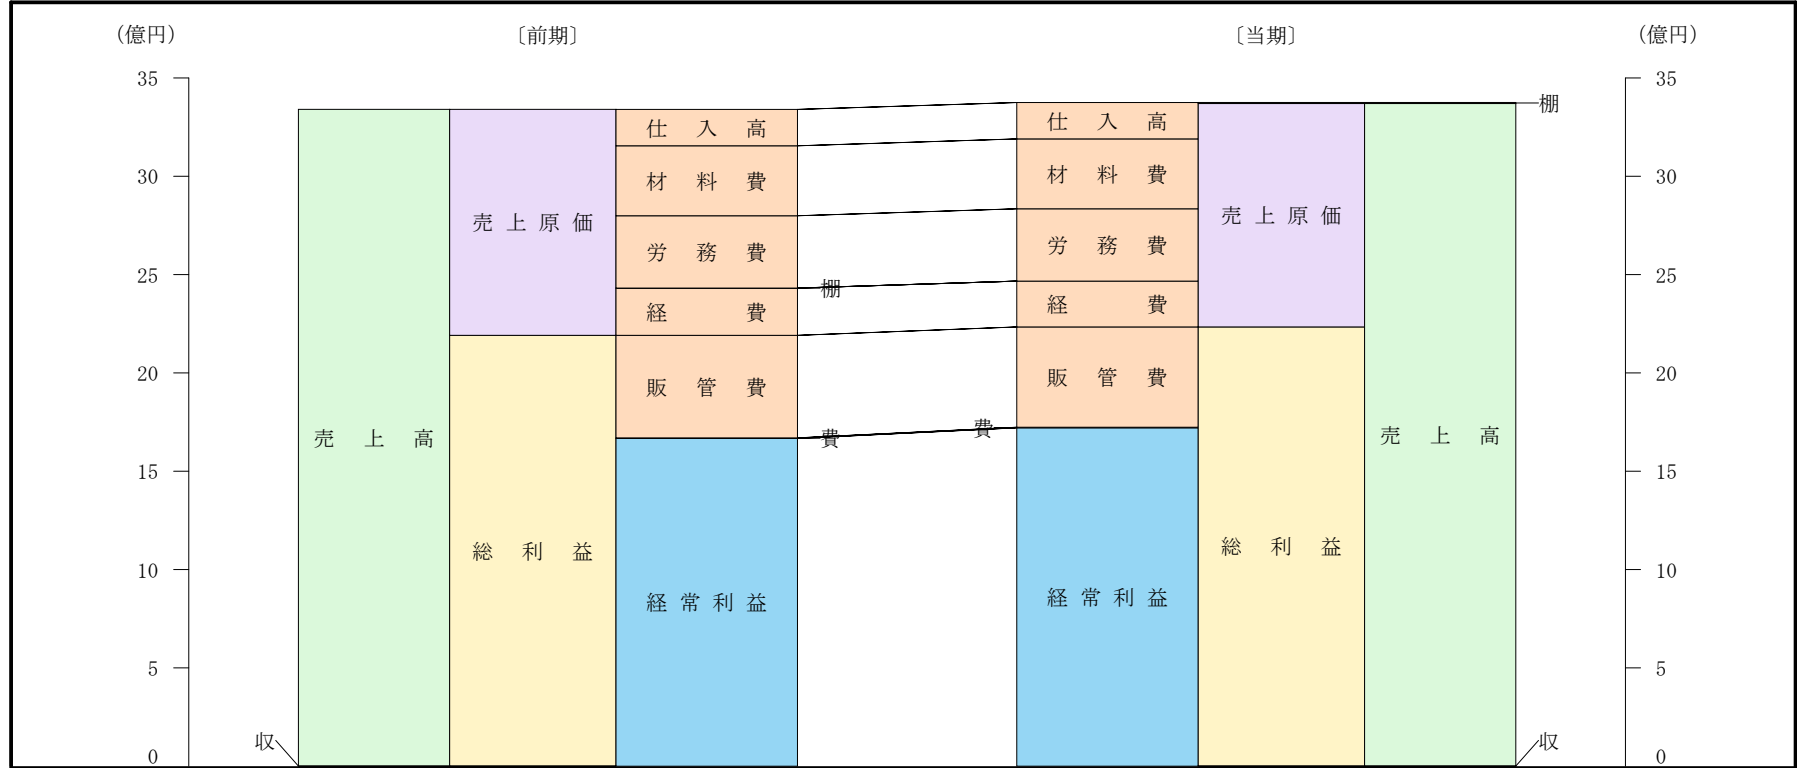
(億円)
〔前期〕
〔当期〕
(億円)

35
30
25
20
15
10
5
0

売 上 高
売 上 原 価
総 利 益
仕 入 高
材 料 費
労 務 費
経 費
販 管 費
経 常 利 益
棚
費
収

費
仕 入 高
材 料 費
労 務 費
経 費
販 管 費
経 常 利 益
売 上 原 価
総 利 益
売 上 高
棚
収

35
30
25
20
15
10
5
0